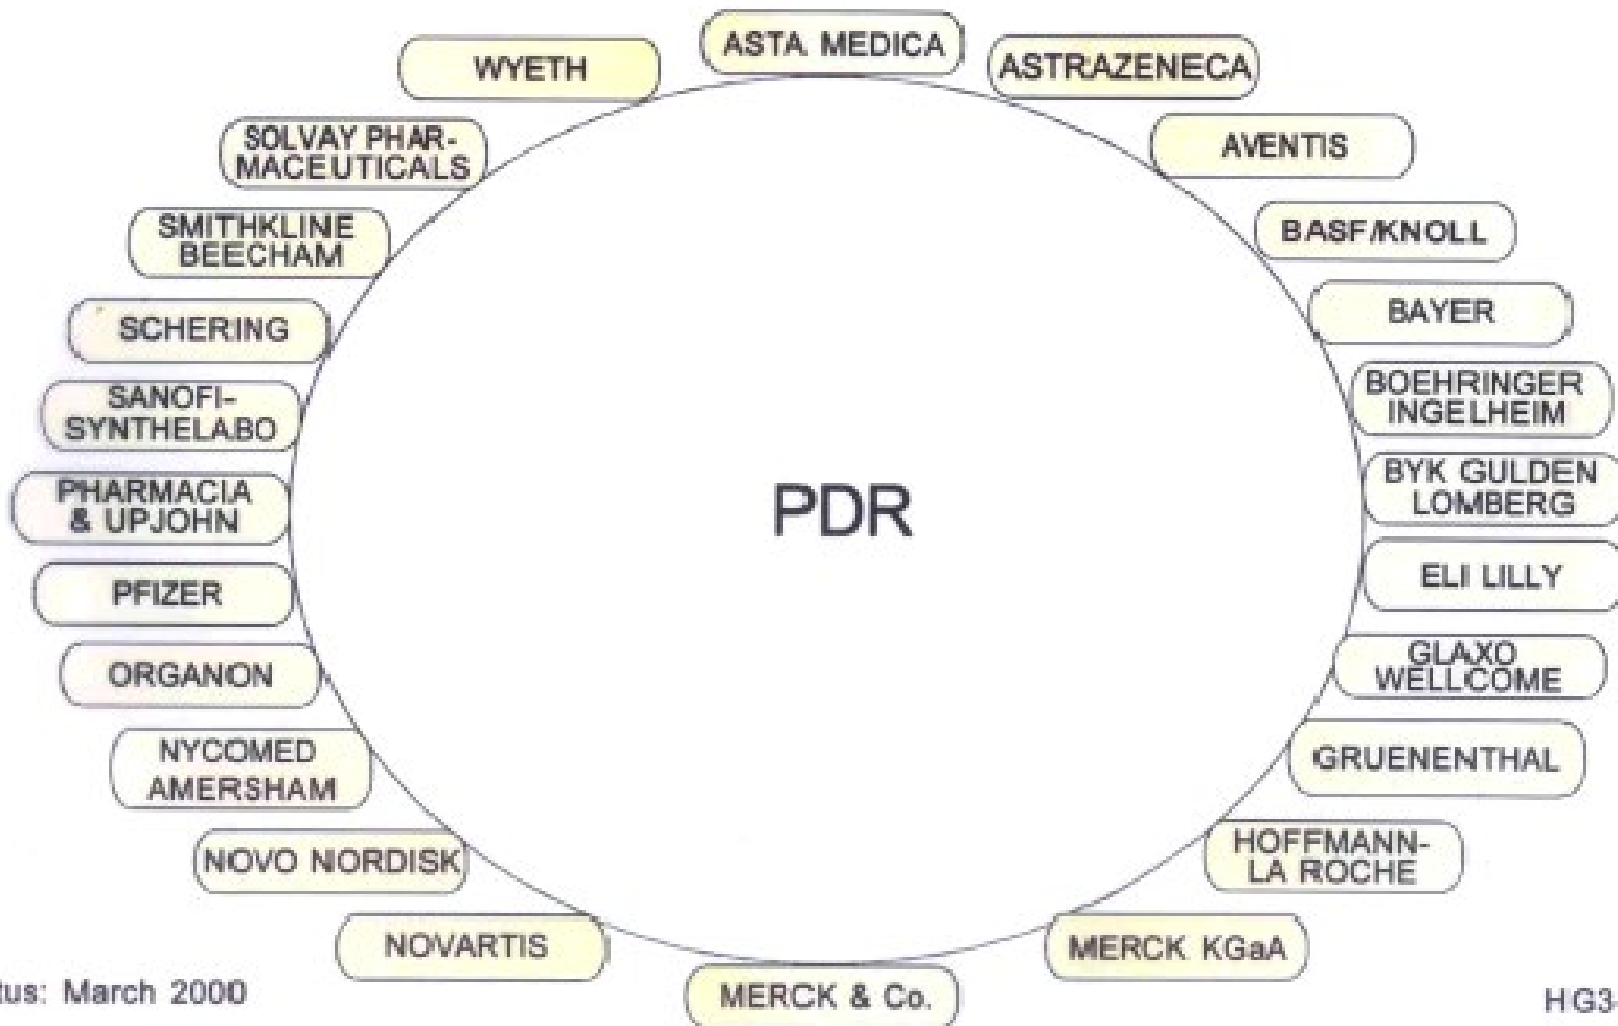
ASTA MEDICA

ASTRAZENECA

AVENTIS

BASF/KNOLL

BAYER

BOEHRINGER INGELHEIM

BYK GULDEN LOMBERG

ELI LILLY

GLAXO WELLCOME

GRUENENTHAL

HOFFMANN-LA ROCHE

MERCK KGaA

MERCK & Co.

NOVARTIS

NOVO NORDISK

NYCOMED AMERSHAM

ORGANON

PFIZER

PHARMACIA & UPJOHN

SANOFI-SYNTHELABO

SCHERING

SMITHKLINE BEECHAM

SOLVAY PHARMACEUTICALS

WYETH

PDR

tus: March 2000

HG3-